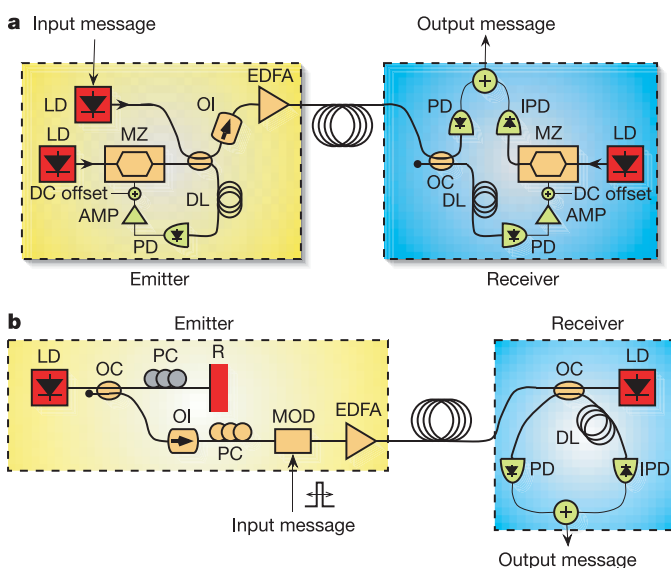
a Input message

LD

LD

MZ

OI

EDFA

DC offset

AMP

DL

PD

Emitter

Output message

PD

IPD

MZ

LD

OC

DL

DC offset

AMP

PD

Receiver

b

Emitter

LD

OC

PC

R

OI

PC

MOD

EDFA

Input message

Receiver

OC

LD

DL

PD

IPD

Output message